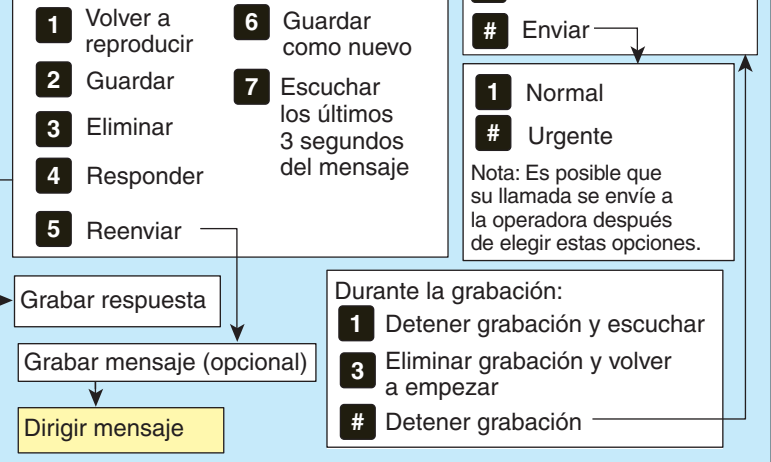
1 Volver a reproducir
2 Guardar
3 Eliminar
4 Responder
5 Reenviar

6 Guardar como nuevo
7 Escuchar los últimos 3 segundos del mensaje

# Enviar

1 Normal
# Urgente
Nota: Es posible que su llamada se envíe a la operadora después de elegir estas opciones.

Grabar respuesta

Grabar mensaje (opcional)

Dirigir mensaje

Durante la grabación:
1 Detener grabación y escuchar
3 Eliminar grabación y volver a empezar
# Detener grabación